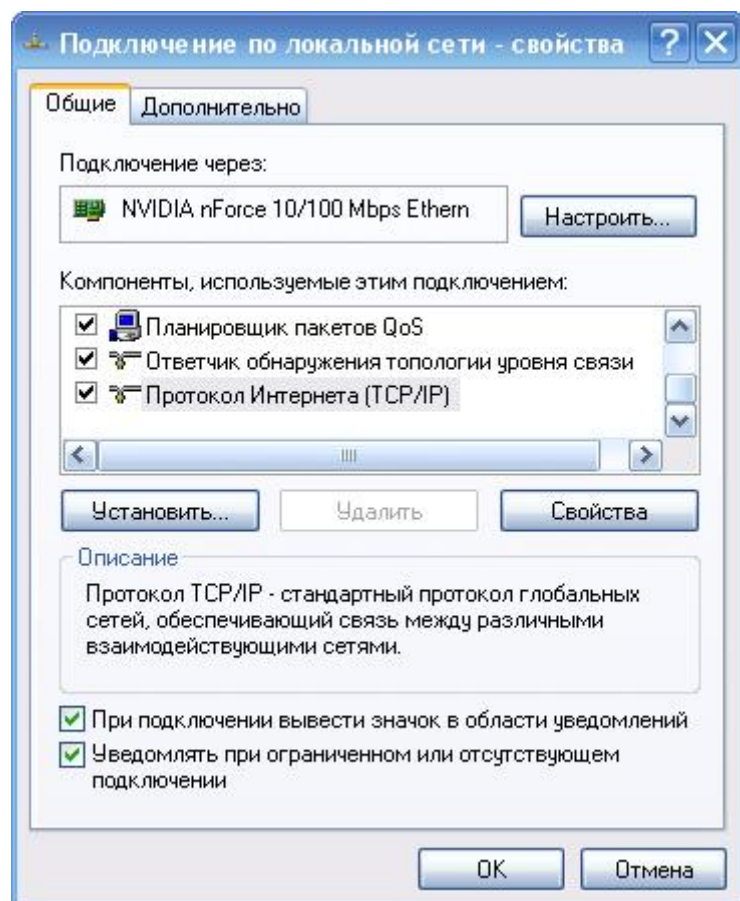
Подключение по локальной сети - свойства ? X

Общие | Дополнительно

Подключение через:

NVIDIA nForce 10/100 Mbps Ethern

Настроить...

Компоненты, используемые этим подключением:

☑ Планировщик пакетов QoS
☑ Ответчик обнаружения топологии уровня связи
☑ Протокол Интернета (TCP/IP)

Установить... | Удалить | Свойства

Описание

Протокол TCP/IP - стандартный протокол глобальных сетей, обеспечивающий связь между различными взаимодействующими сетями.

☑ При подключении вывести значок в области уведомлений
☑ Уведомлять при ограниченном или отсутствующем подключении

OK | Отмена